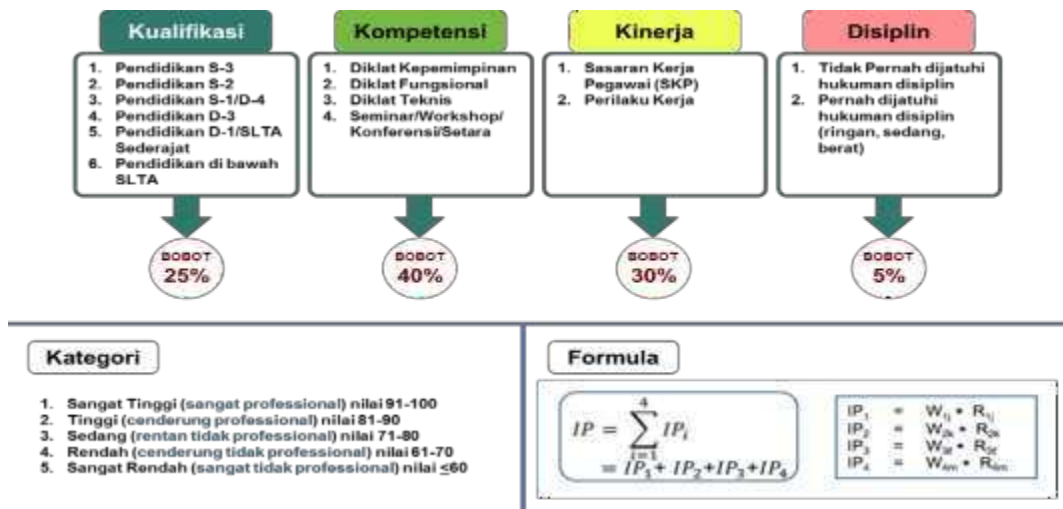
Kualifikasi

1. Pendidikan S-3
2. Pendidikan S-2
3. Pendidikan S-1/D-4
4. Pendidikan D-3
5. Pendidikan D-1/SLTA Sederajat
6. Pendidikan di bawah SLTA

BOBOT
25%

Kompetensi

1. Diklat Kepemimpinan
2. Diklat Fungsional
3. Diklat Teknis
4. Seminar/Workshop/ Konferensi/Setara

BOBOT
40%

Kinerja

1. Sasaran Kerja Pegawai (SKP)
2. Perilaku Kerja

BOBOT
30%

Disiplin

1. Tidak Pernah dijatuhi hukuman disiplin
2. Pernah dijatuhi hukuman disiplin (ringan, sedang, berat)

BOBOT
5%

Kategori

1. Sangat Tinggi (sangat professional) nilai 91-100
2. Tinggi (cenderung professional) nilai 81-90
3. Sedang (rentan tidak professional) nilai 71-80
4. Rendah (cenderung tidak professional) nilai 61-70
5. Sangat Rendah (sangat tidak professional) nilai ≤60

Formula

$IP = \sum_{i=1}^{4} IP_i$
$= IP_1 + IP_2 + IP_3 + IP_4$

$IP_1 = W_{1j} \cdot R_{1j}$
$IP_2 = W_{2k} \cdot R_{2k}$
$IP_3 = W_{3l} \cdot R_{3l}$
$IP_4 = W_{4m} \cdot R_{4m}$